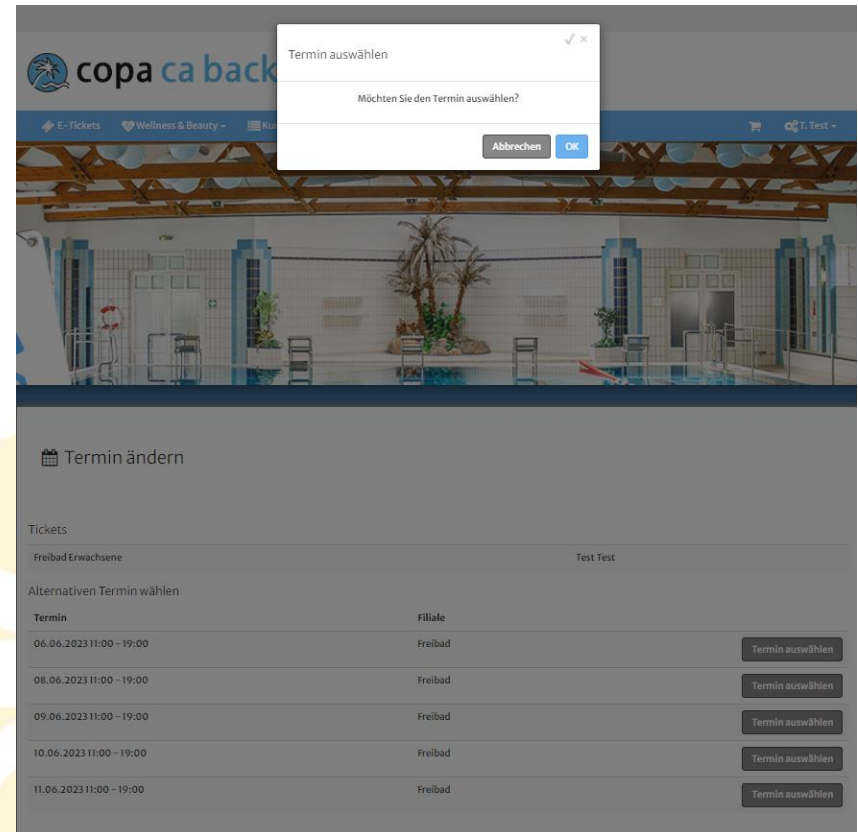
copa ca back

E-Tickets Wellness & Beauty Ku

T. Test

Termin auswählen

✓ ×

Möchten Sie den Termin auswählen?

Abbrechen OK

Termin ändern

Tickets

| Freibad Erwachsene | Test Test |
|---|---|

Alternativen Termin wählen

| Termin | Filiale | |
|---|---|---|
| 06.06.2023 11:00 - 19:00 | Freibad | Termin auswählen |
| 08.06.2023 11:00 - 19:00 | Freibad | Termin auswählen |
| 09.06.2023 11:00 - 19:00 | Freibad | Termin auswählen |
| 10.06.2023 11:00 - 19:00 | Freibad | Termin auswählen |
| 11.06.2023 11:00 - 19:00 | Freibad | Termin auswählen |